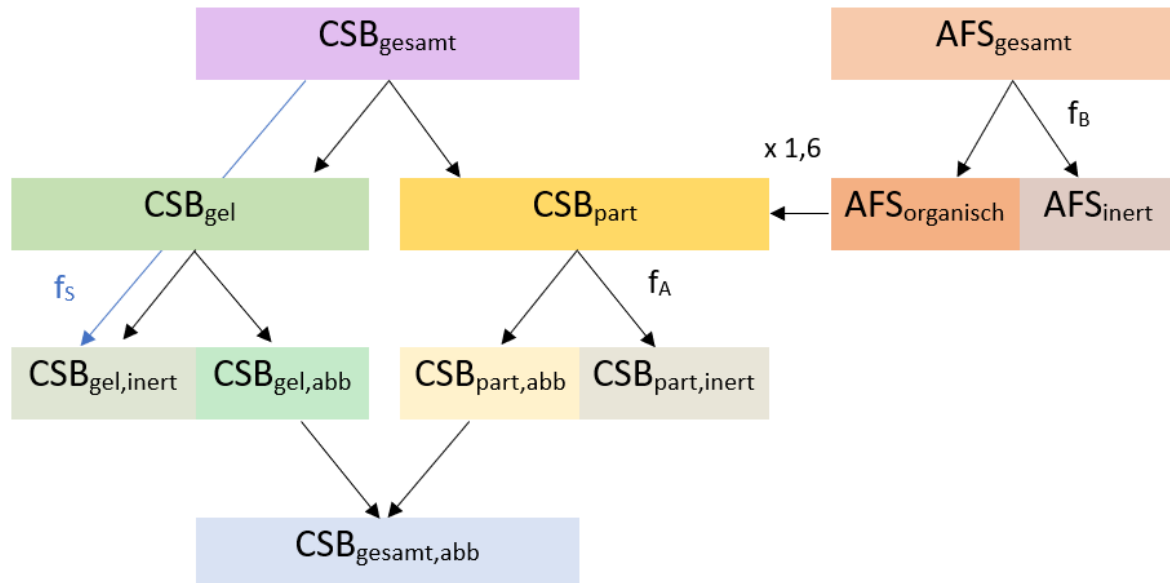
$CSB_{gesamt}$

$AFS_{gesamt}$

$f_B$

x 1,6

$CSB_{gel}$

$CSB_{part}$

$AFS_{organisch}$

$AFS_{inert}$

$f_S$

$f_A$

$CSB_{gel,inert}$

$CSB_{gel,abb}$

$CSB_{part,abb}$

$CSB_{part,inert}$

$CSB_{gesamt,abb}$